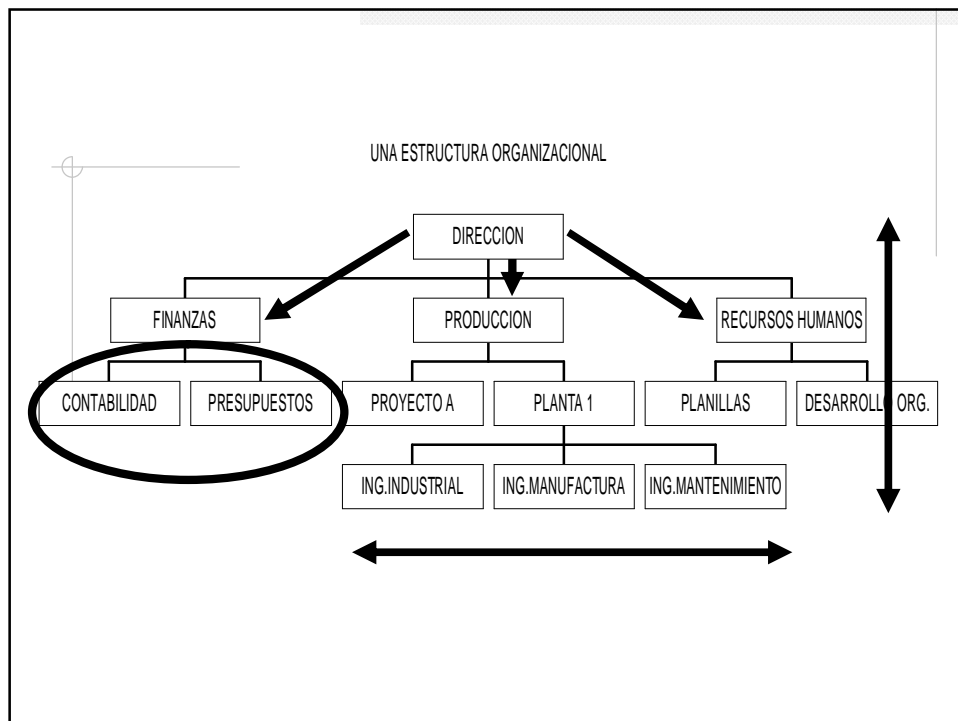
UNA ESTRUCTURA ORGANIZACIONAL

DIRECCION

FINANZAS

PRODUCCION

RECURSOS HUMANOS

CONTABILIDAD

PRESUPUESTOS

PROYECTO A

PLANTA 1

PLANILLAS

DESARROLLO ORG.

ING.INDUSTRIAL

ING.MANUFACTURA

ING.MANTENIMIENTO